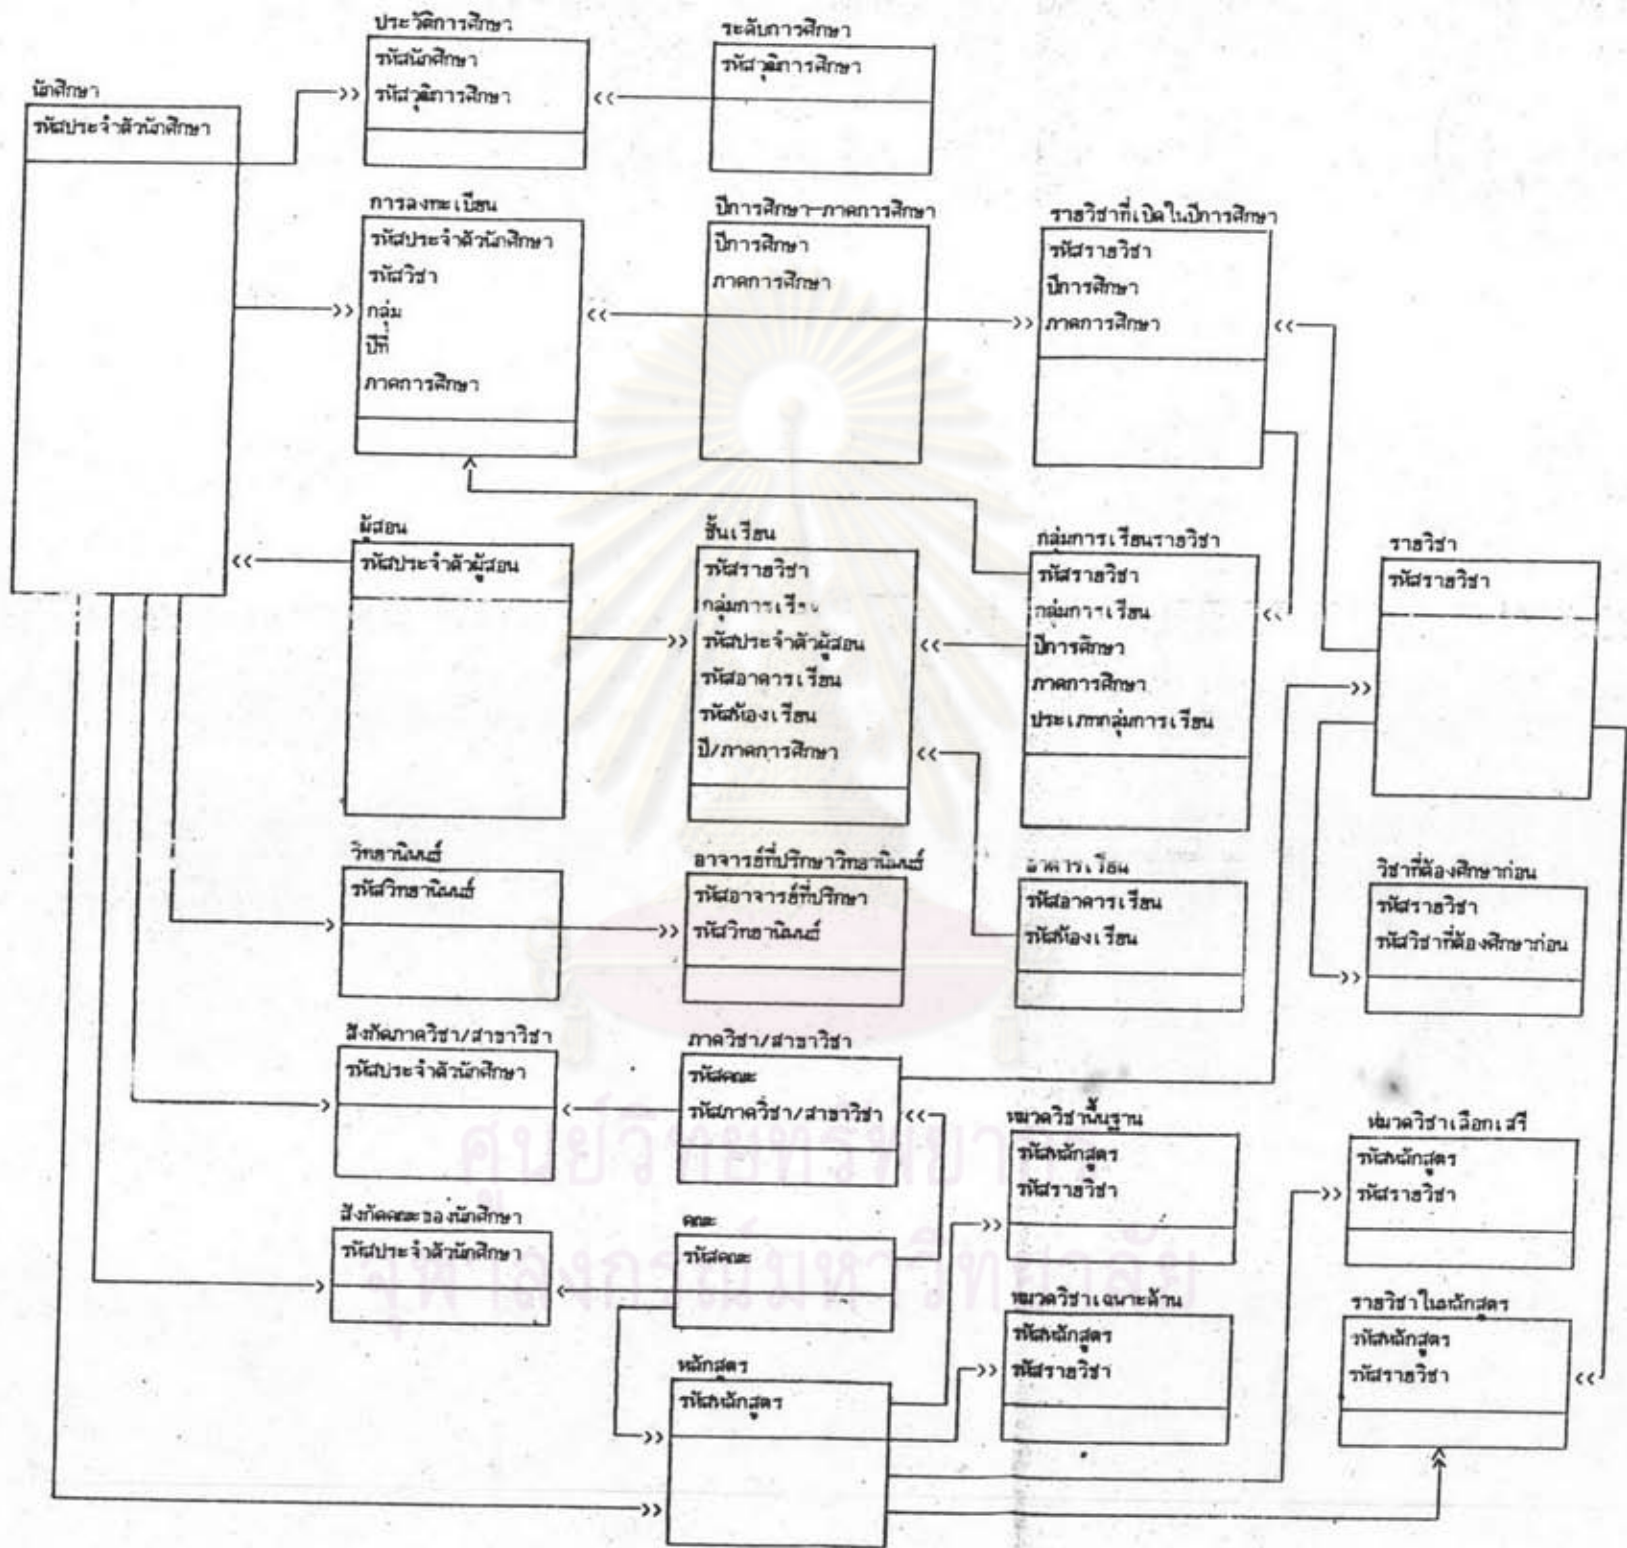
ประวัติการศึกษา
รหัสนักศึกษา
รหัสวุฒิการศึกษา

ระดับการศึกษา
รหัสวุฒิการศึกษา

นักศึกษา
รหัสประจำตัวนักศึกษา

การลงทะเบียน
รหัสประจำตัวนักศึกษา
รหัสวิชา
กลุ่ม
ปีที่
ภาคการศึกษา

ปีการศึกษา-ภาคการศึกษา
ปีการศึกษา
ภาคการศึกษา

รายวิชาที่เปิดในปีการศึกษา
รหัสรายวิชา
ปีการศึกษา
ภาคการศึกษา

ผู้สอน
รหัสประจำตัวผู้สอน

ชั้นเรียน
รหัสรายวิชา
กลุ่มการเรียน
รหัสประจำตัวผู้สอน
รหัสอาคารเรียน
รหัสห้องเรียน
ปี/ภาคการศึกษา

กลุ่มการเรียนรายวิชา
รหัสรายวิชา
กลุ่มการเรียน
ปีการศึกษา
ภาคการศึกษา
ประเภทกลุ่มการเรียน

รายวิชา
รหัสรายวิชา

วิทยานิพนธ์
รหัสวิทยานิพนธ์

อาจารย์ที่ปรึกษาวิทยานิพนธ์
รหัสอาจารย์ที่ปรึกษา
รหัสวิทยานิพนธ์

อาคารเรียน
รหัสอาคารเรียน
รหัสห้องเรียน

วิชาที่ต้องศึกษาก่อน
รหัสรายวิชา
รหัสวิชาที่ต้องศึกษาก่อน

สังกัดภาควิชา/สาขาวิชา
รหัสประจำตัวนักศึกษา

ภาควิชา/สาขาวิชา
รหัสคณะ
รหัสภาควิชา/สาขาวิชา

หมวดวิชาพื้นฐาน
รหัสหลักสูตร
รหัสรายวิชา

หมวดวิชาเลือกเสรี
รหัสหลักสูตร
รหัสรายวิชา

สังกัดคณะของนักศึกษา
รหัสประจำตัวนักศึกษา

คณะ
รหัสคณะ

หมวดวิชาเฉพาะด้าน
รหัสหลักสูตร
รหัสรายวิชา

รายวิชาในหลักสูตร
รหัสหลักสูตร
รหัสรายวิชา

หลักสูตร
รหัสหลักสูตร

ศูนย์วิทยทรัพยากร
จุฬาลงกรณ์มหาวิทยาลัย